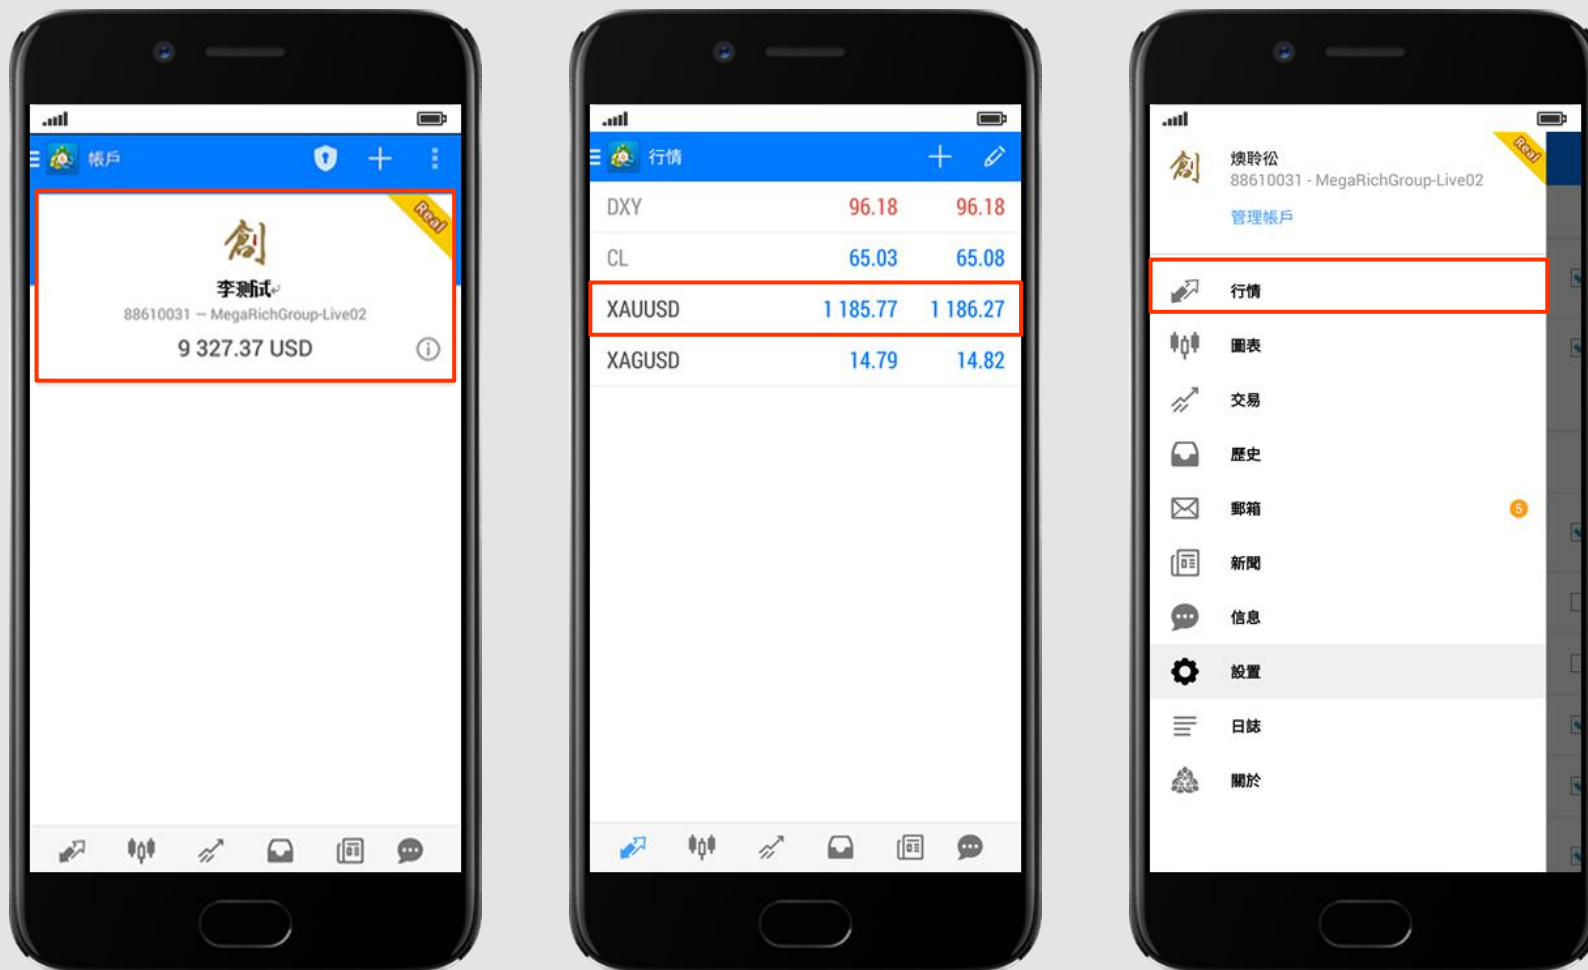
帳戶

Real

創

李測試

88610031 — MegaRichGroup-Live02

9 327.37 USD

行情

| DXY | 96.18 | 96.18 |
|---|---|---|
| CL | 65.03 | 65.08 |
| XAUUSD | 1 185.77 | 1 186.27 |
| XAGUSD | 14.79 | 14.82 |

Real

創

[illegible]

88610031 - MegaRichGroup-Live02

管理帳戶

行情

圖表

交易

歷史

郵箱

5

新聞

信息

設置

日誌

關於